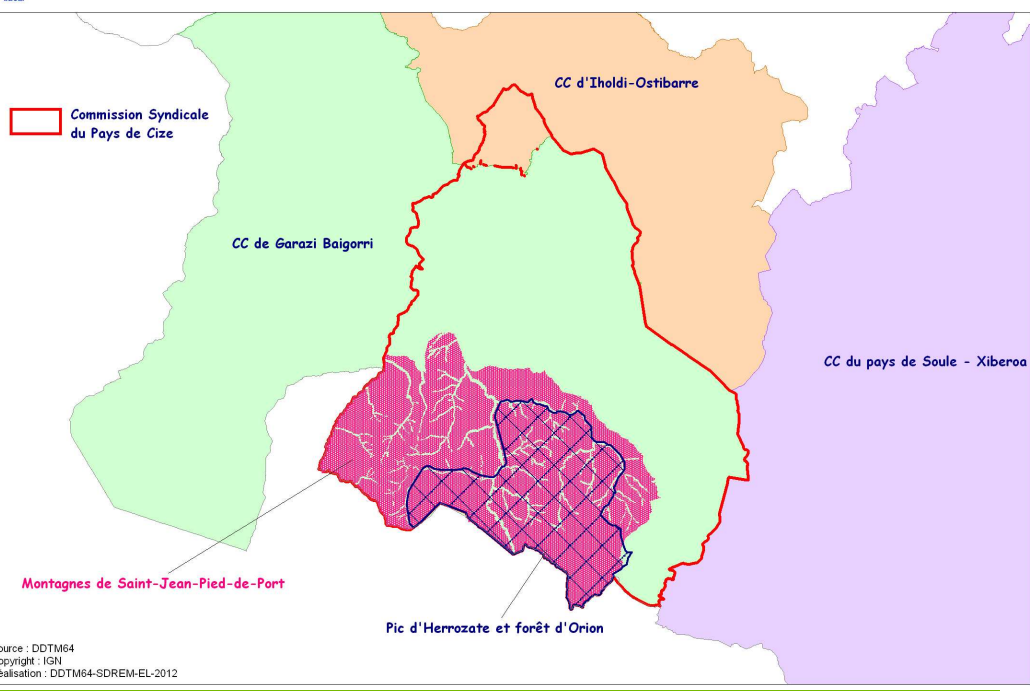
Commission Syndicale du Pays de Cize

CC d'Iholdi-Ostibarre

CC de Garazi Baigorri

CC du pays de Soule - Xiberoa

Montagnes de Saint-Jean-Pied-de-Port

Pic d'Herrozate et forêt d'Orion

ource : DDTM64
opyright : IGN
éalisation : DDTM64-SDREM-EL-2012